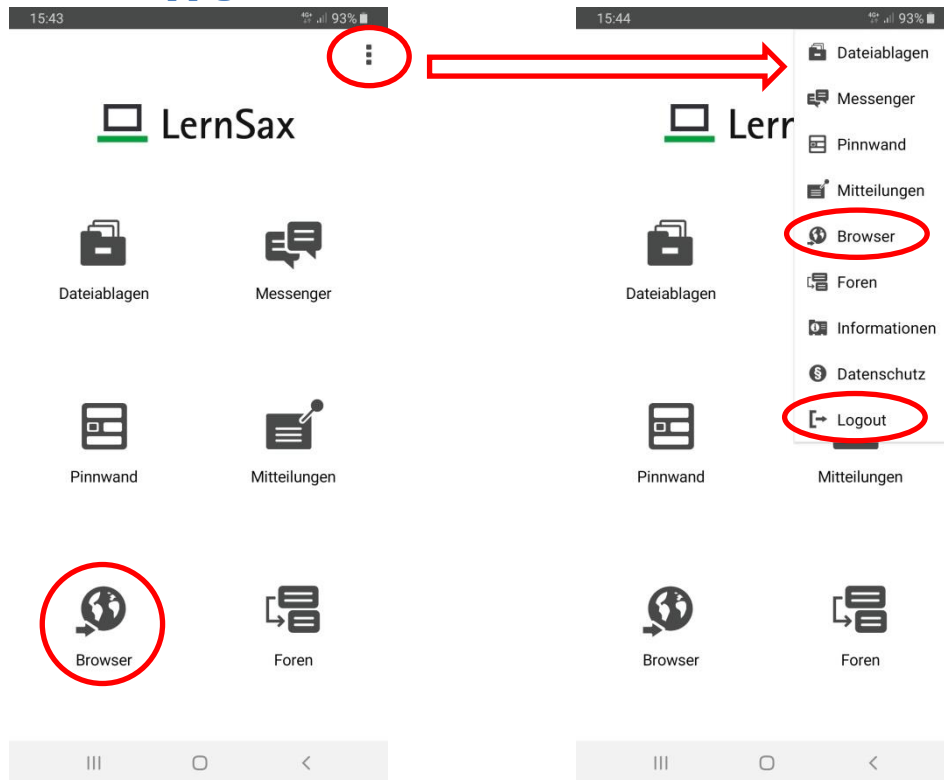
15:43 93%

LernSax

Dateiablagen

Messenger

Pinnwand

Mitteilungen

Browser

Foren

15:44 93%

Lern

Dateiablagen

Messenger

Pinnwand

Mitteilungen

Browser

Foren

Informationen

Datenschutz

Logout

Dateiablagen

Pinnwand

Mitteilungen

Browser

Foren